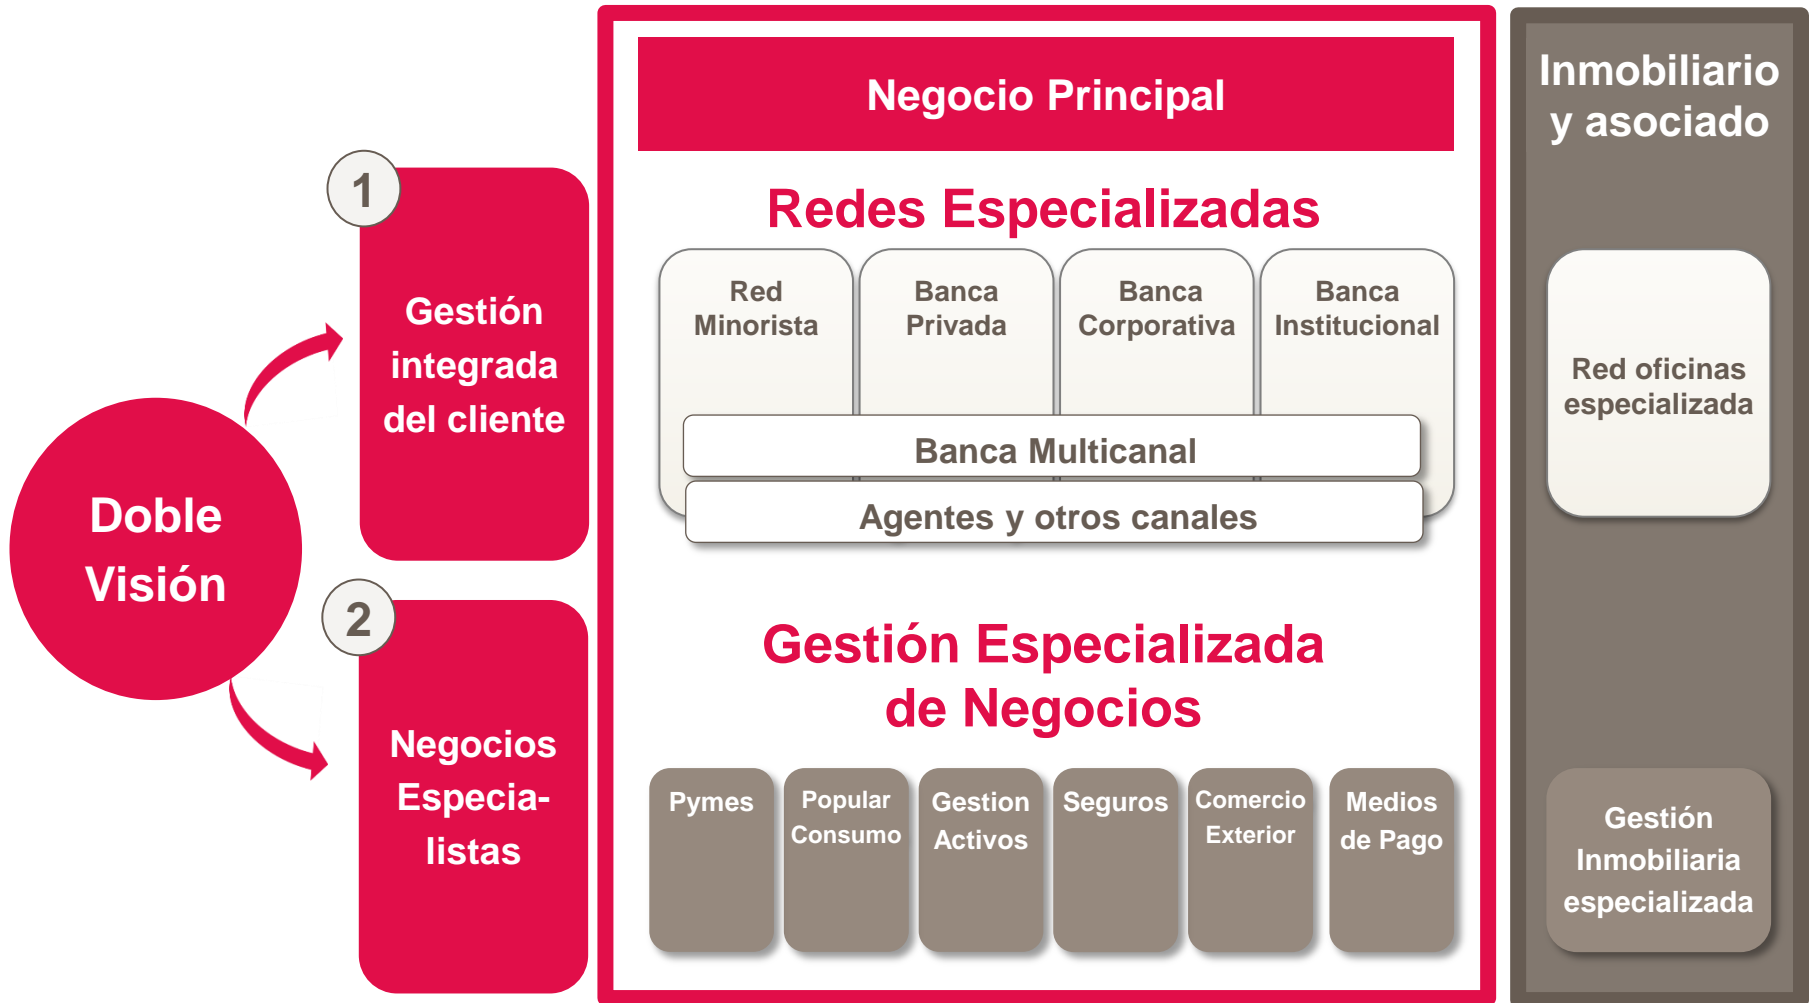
Doble Visión

1

Gestión integrada del cliente

2

Negocios Especialistas

Negocio Principal

Redes Especializadas

Red Minorista

Banca Privada

Banca Corporativa

Banca Institucional

Banca Multicanal

Agentes y otros canales

Gestión Especializada de Negocios

Pymes

Popular Consumo

Gestion Activos

Seguros

Comercio Exterior

Medios de Pago

Inmobiliario y asociado

Red oficinas especializada

Gestión Inmobiliaria especializada